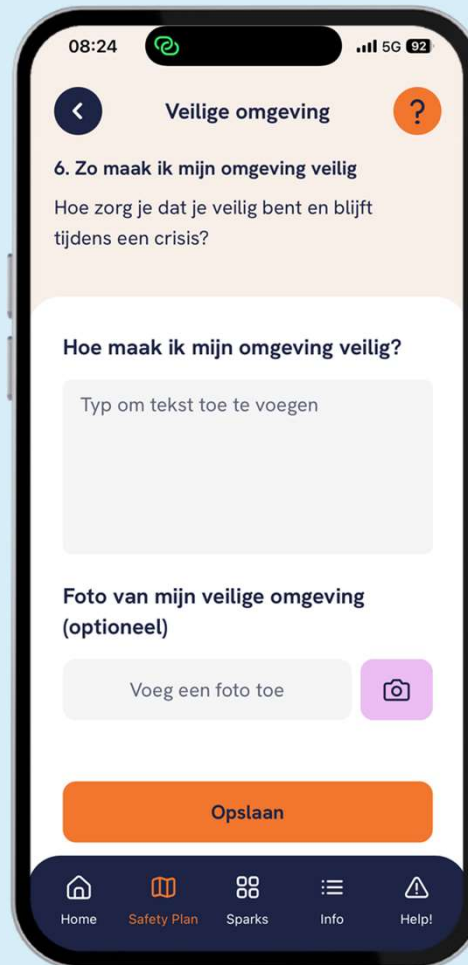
08:24 5G 92

Veilige omgeving ?

6. Zo maak ik mijn omgeving veilig

Hoe zorg je dat je veilig bent en blijft tijdens een crisis?

Hoe maak ik mijn omgeving veilig?

Typ om tekst toe te voegen

Foto van mijn veilige omgeving (optioneel)

Voeg een foto toe

Opslaan

Home Safety Plan Sparks Info Help!